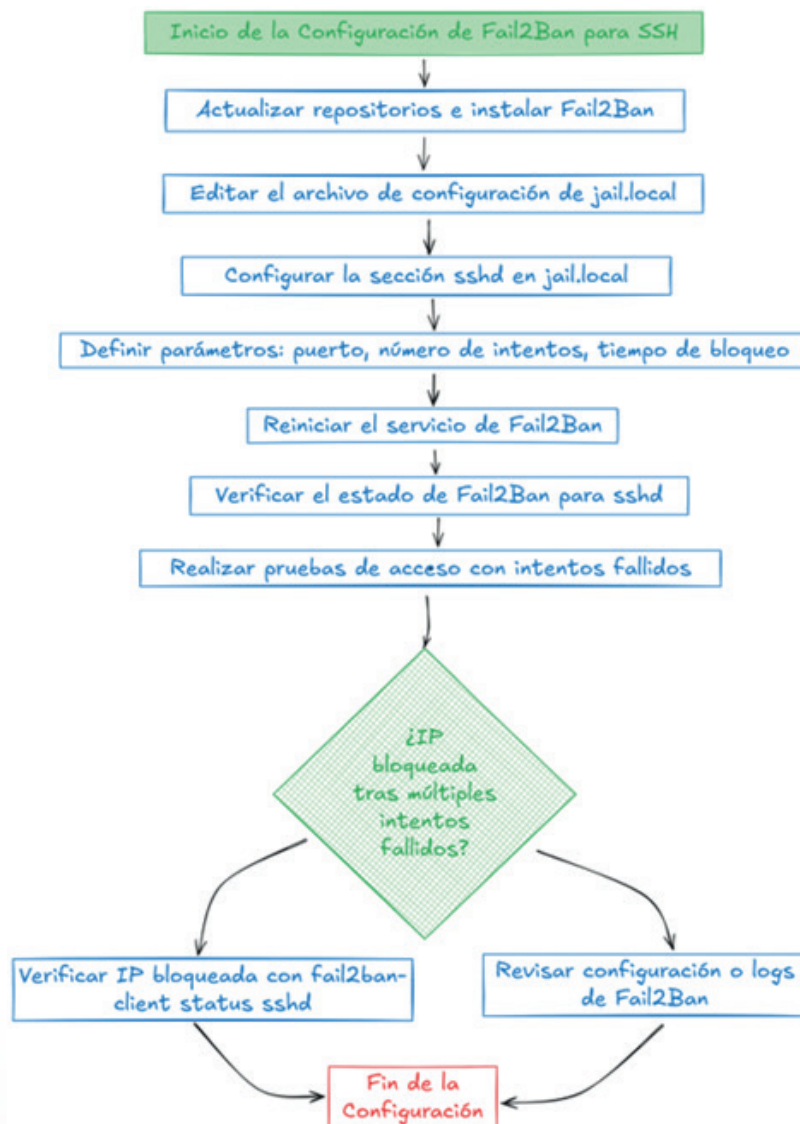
Inicio de la Configuración de Fail2Ban para SSH

Actualizar repositorios e instalar Fail2Ban

Editar el archivo de configuración de jail.local

Configurar la sección sshd en jail.local

Definir parámetros: puerto, número de intentos, tiempo de bloqueo

Reiniciar el servicio de Fail2Ban

Verificar el estado de Fail2Ban para sshd

Realizar pruebas de acceso con intentos fallidos

¿IP bloqueada tras múltiples intentos fallidos?

Verificar IP bloqueada con fail2ban-client status sshd

Revisar configuración o logs de Fail2Ban

Fin de la Configuración